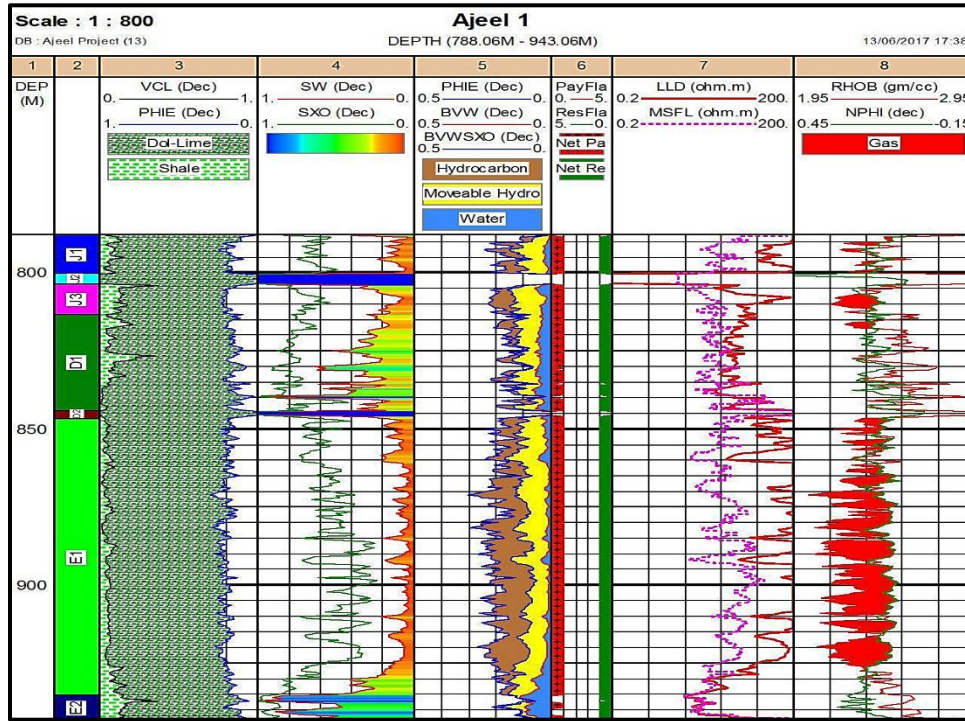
Scale : 1 : 800
DB : Ajeel Project (13)

Ajeel 1
DEPTH (788.06M - 943.06M)

13/06/2017 17:38

| 1 | 2 | 3 | 4 | 5 | 6 | 7 | 8 |
|---|---|---|---|---|---|---|---|
| DEP (M) | | VCL (Dec) 0. — 1. PHIE (Dec) 1. — 0. Dol-Lime Shale | SW (Dec) 1. — 0. SXO (Dec) 1. — 0. | PHIE (Dec) 0.5 — 0. BVW (Dec) 0.5 — 0. BVWSXO (Dec) 0.5 — 0. Hydrocarbon Moveable Hydro Water | PayFla 0. — 5. ResFla 5. — 0. Net Pa Net Re | LLD (ohm.m) 0.2 — 200. MSFL (ohm.m) 0.2 — 200. | RHOB (gm/cc) 1.95 — 2.95 NPHI (dec) 0.45 — -0.15 Gas |

800
850
900

J1
J2
J3
D1
D2
E1
E2